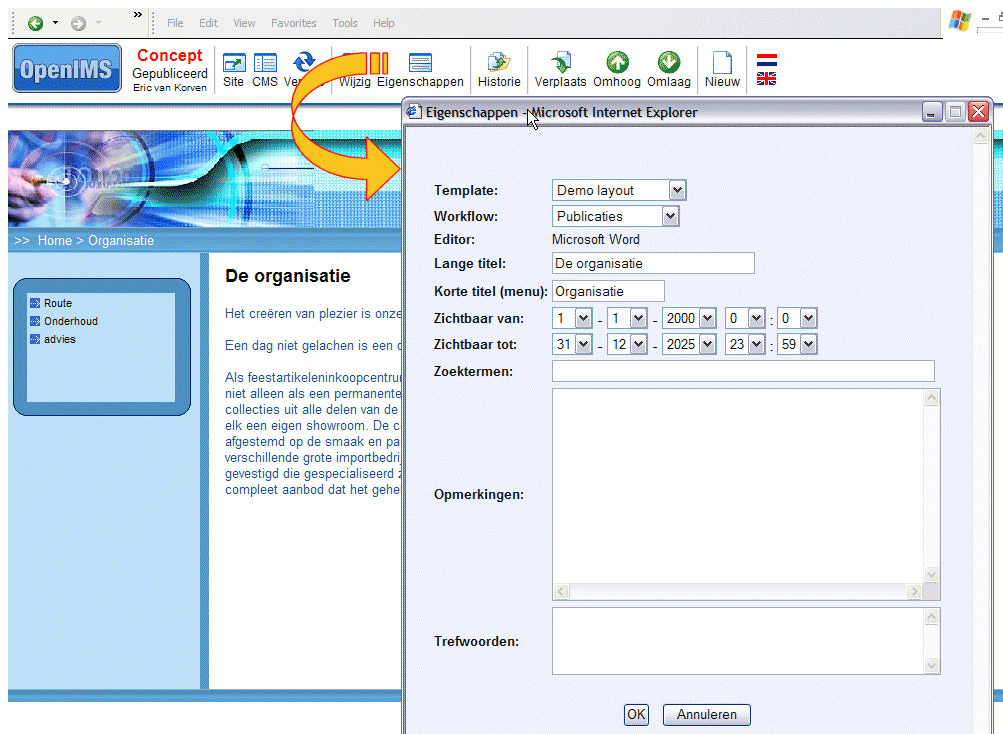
File Edit View Favorites Tools Help

OpenIMS Concept Gepubliceerd Eric van Korven Site CMS Ve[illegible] Wijzig Eigenschappen Historie Verplaats Omhoog Omlaag Nieuw

>> Home > Organisatie

Route
Onderhoud
advies

De organisatie

Het creëren van plezier is onze

Een dag niet gelachen is een c

Als feestartikeleninkoopcentru niet alleen als een permanente collecties uit alle delen van de elk een eigen showroom. De c afgestemd op de smaak en pa verschillende grote importbedri gevestigd die gespecialiseerd z compleet aanbod dat het gehe

Eigenschappen - Microsoft Internet Explorer

Template: Demo layout
Workflow: Publicaties
Editor: Microsoft Word
Lange titel: De organisatie
Korte titel (menu): Organisatie
Zichtbaar van: 1 - 1 - 2000 0 : 0
Zichtbaar tot: 31 - 12 - 2025 23 : 59
Zoektermen:
Opmerkingen:
Trefwoorden:

OK Annuleren